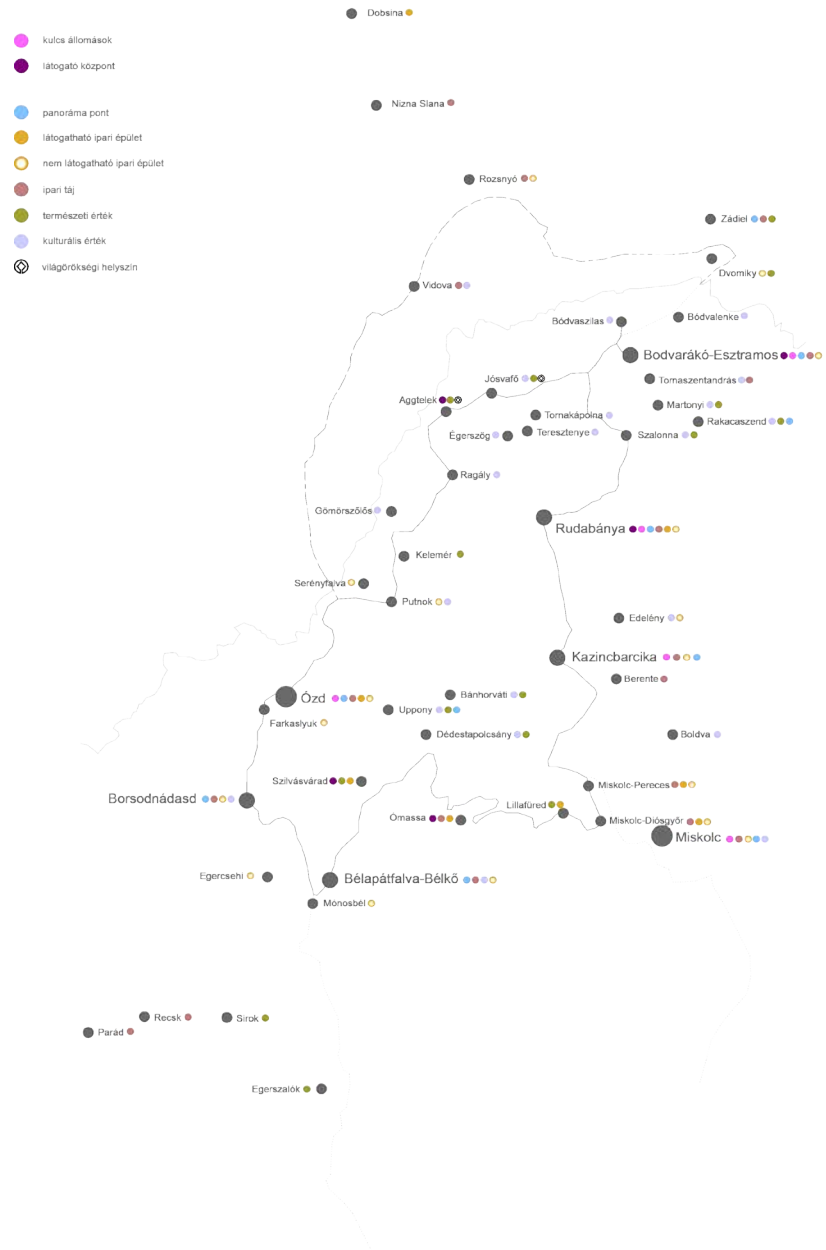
kulcs állomások
látogató központ

panoráma pont
látogatható ipari épület
nem látogatható ipari épület
ipari táj
természeti érték
kulturális érték
világörökségi helyszín

Dobsina
Nizna Slana
Rozsnyó
Zádiel
Dvorniky
Vidova
Bódvaszilas
Bódvalenke
Bodvarákó-Esztramos
Tornaszentandrás
Jósvafő
Aggtelek
Tornakápolna
Martonyi
Rakacaszend
Égerszög
Teresztenye
Szalonna
Ragály
Gömörszőlős
Rudabánya
Kelemér
Serényfalva
Putnok
Edelény
Kazincbarcika
Berente
Ózd
Bánhorváti
Farkaslyuk
Uppony
Dédestapolcsány
Boldva
Szilvásvárad
Miskolc-Pereces
Borsodnádasd
Lillafüred
Omassa
Miskolc-Diósgyőr
Miskolc
Egercsehi
Bélapátfalva-Bélkő
Monosbél
Recsk
Sirok
Parád
Egerszalók